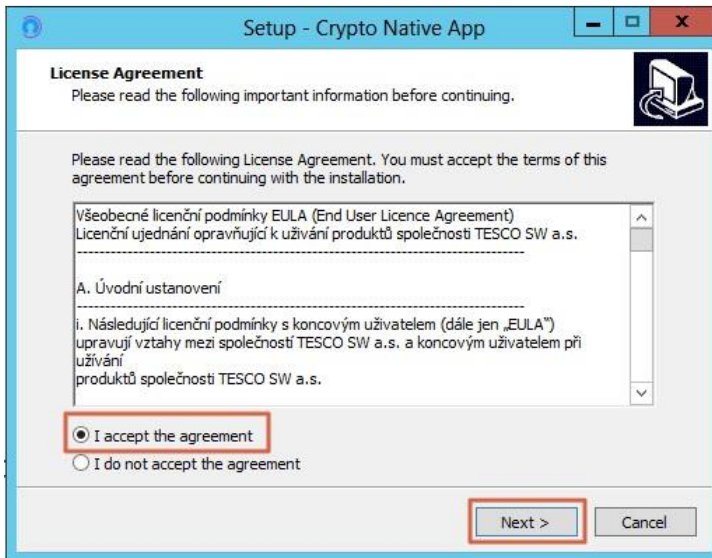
Setup - Crypto Native App

License Agreement
Please read the following important information before continuing.

Please read the following License Agreement. You must accept the terms of this agreement before continuing with the installation.

Všeobecné licenční podmínky EULA (End User Licence Agreement)
Licenční ujednání opravňující k užívání produktů společnosti TESCO SW a.s.
--------------------------------------------------------------------------------

A. Úvodní ustanovení
--------------------------------------------------------------------------------
i. Následující licenční podmínky s koncovým uživatelem (dále jen „EULA")
upravují vztahy mezi společností TESCO SW a.s. a koncovým uživatelem při užívání
produktů společnosti TESCO SW a.s.

I accept the agreement
I do not accept the agreement

Next >
Cancel